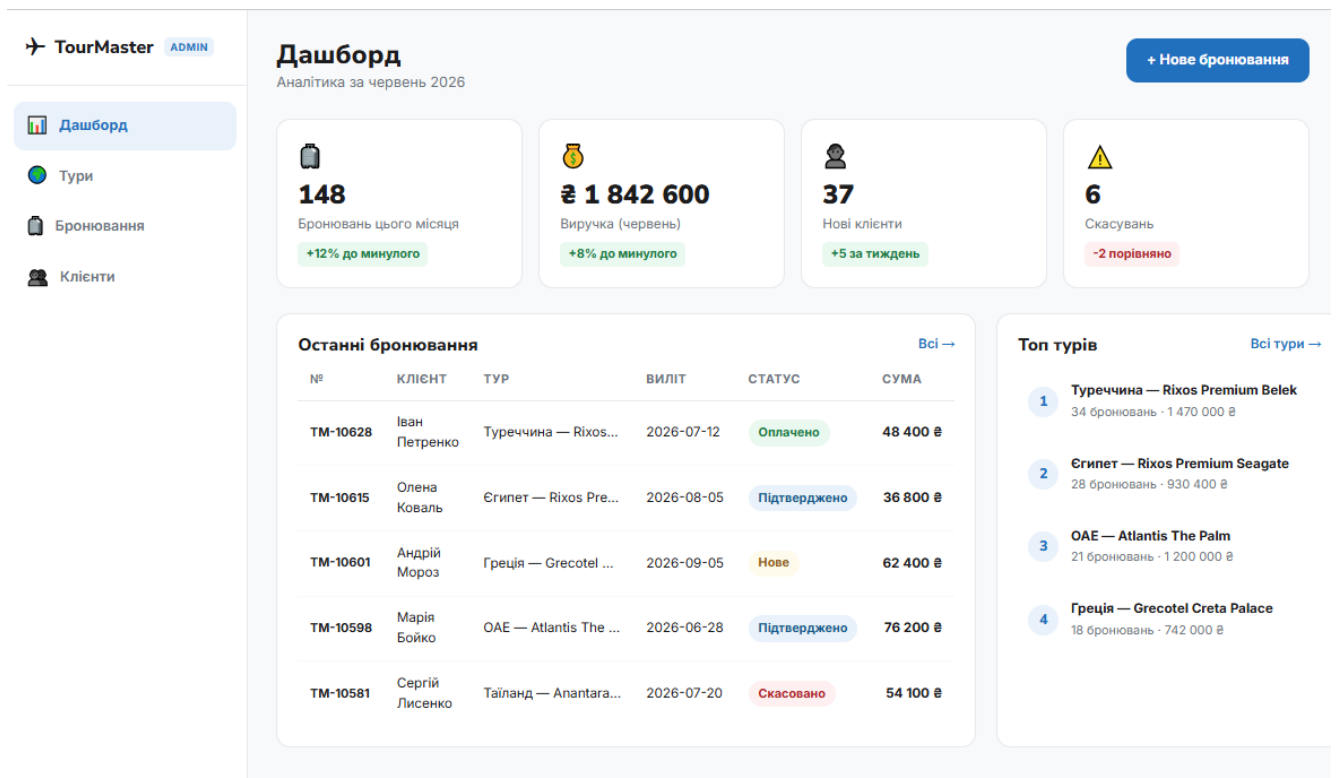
TourMaster ADMIN

Дашборд

Тури

Бронювання

Клієнти

Дашборд
Аналітика за червень 2026

+ Нове бронювання

148
Бронювань цього місяця
+12% до минулого

₴ 1 842 600
Виручка (червень)
+8% до минулого

37
Нові клієнти
+5 за тиждень

6
Скасувань
-2 порівняно

Останні бронювання
Всі →

| № | КЛІЄНТ | ТУР | ВИЛІТ | СТАТУС | СУМА |
|---|---|---|---|---|---|
| TM-10628 | Іван Петренко | Туреччина — Rixos... | 2026-07-12 | Оплачено | 48 400 ₴ |
| TM-10615 | Олена Коваль | Єгипет — Rixos Pre... | 2026-08-05 | Підтверджено | 36 800 ₴ |
| TM-10601 | Андрій Мороз | Греція — Grecotel ... | 2026-09-05 | Нове | 62 400 ₴ |
| TM-10598 | Марія Бойко | ОАЕ — Atlantis The ... | 2026-06-28 | Підтверджено | 76 200 ₴ |
| TM-10581 | Сергій Лисенко | Таїланд — Anantara... | 2026-07-20 | Скасовано | 54 100 ₴ |

Топ турів
Всі тури →

1 Туреччина — Rixos Premium Belek
34 бронювань · 1 470 000 ₴

2 Єгипет — Rixos Premium Seagate
28 бронювань · 930 400 ₴

3 ОАЕ — Atlantis The Palm
21 бронювань · 1 200 000 ₴

4 Греція — Grecotel Creta Palace
18 бронювань · 742 000 ₴